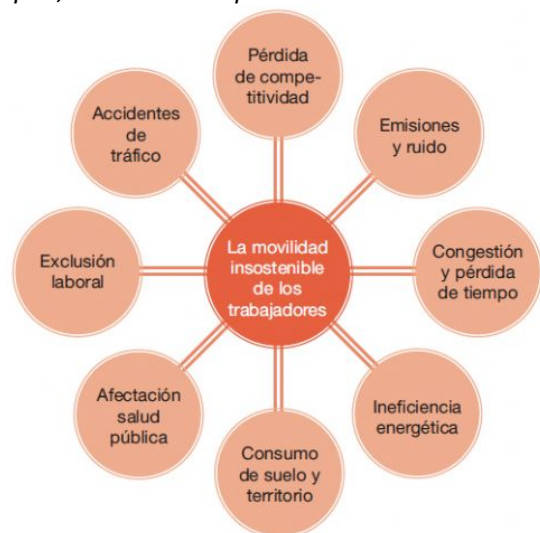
La movilidad insostenible de los trabajadores

Pérdida de competitividad

Emisiones y ruido

Congestión y pérdida de tiempo

Ineficiencia energética

Consumo de suelo y territorio

Afectación salud pública

Exclusión laboral

Accidentes de tráfico